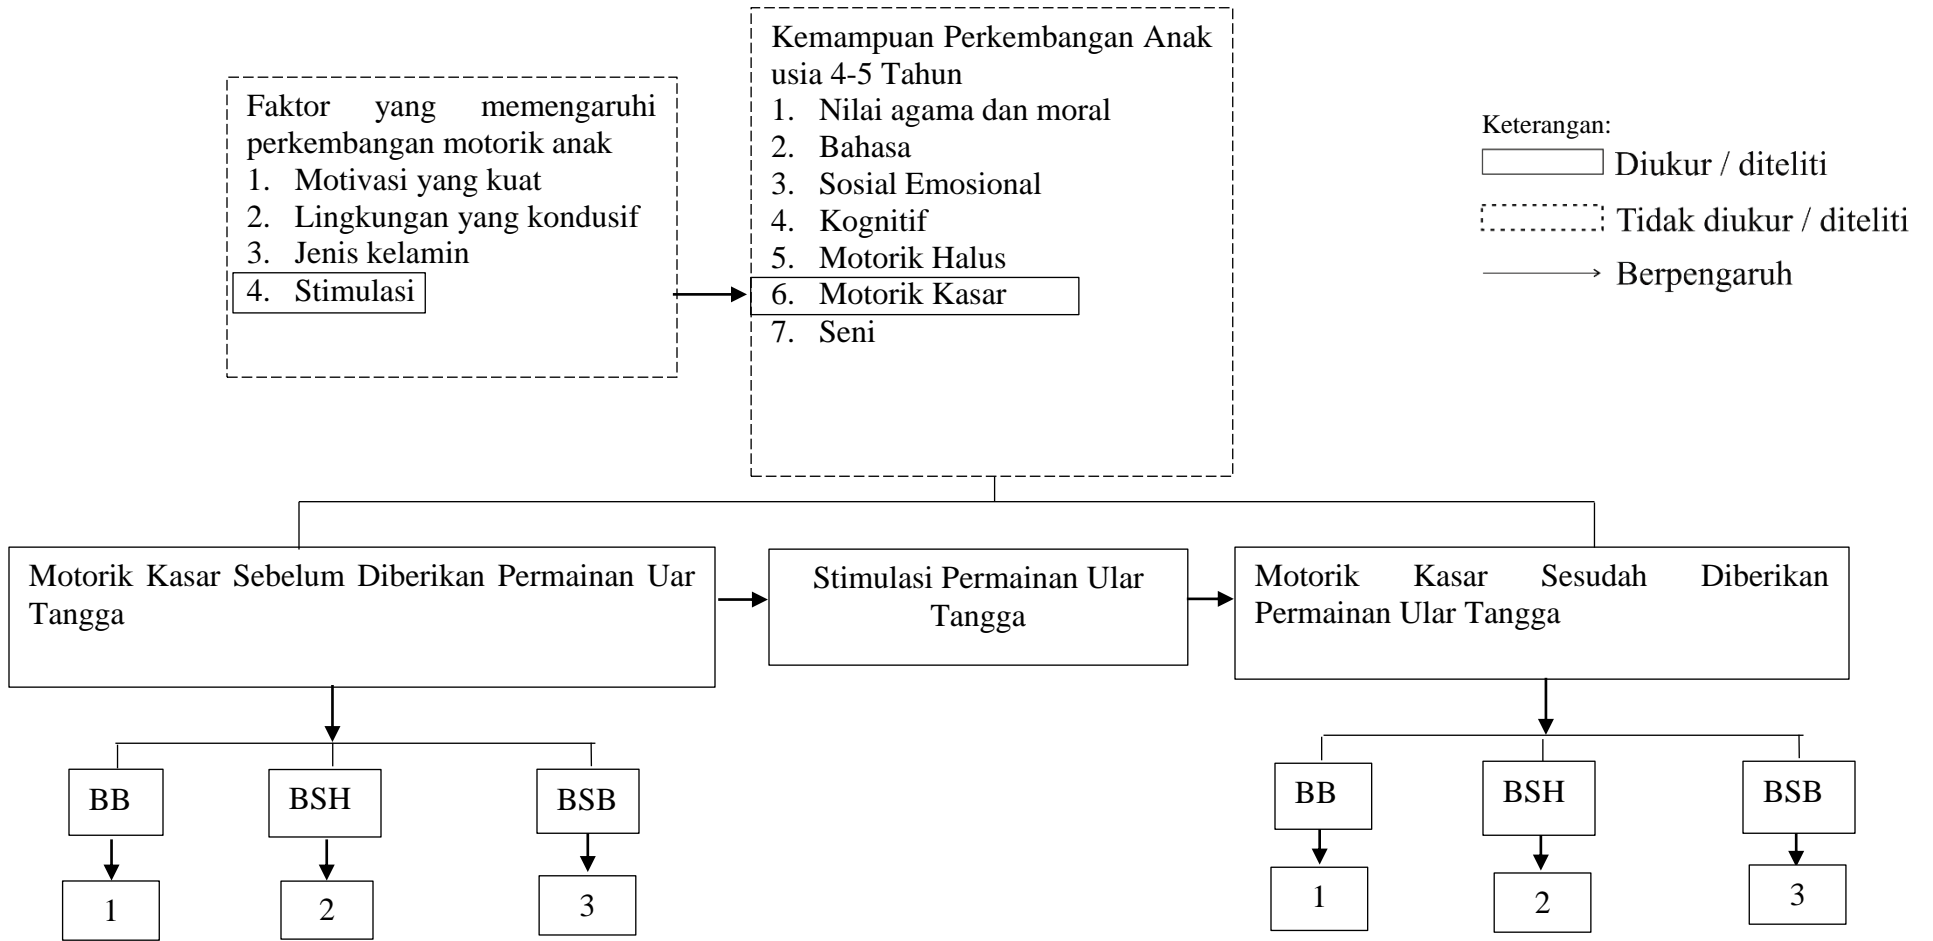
Kemampuan Perkembangan Anak usia 4-5 Tahun
1. Nilai agama dan moral
2. Bahasa
3. Sosial Emosional
4. Kognitif
5. Motorik Halus
6. Motorik Kasar
7. Seni

Faktor yang memengaruhi perkembangan motorik anak
1. Motivasi yang kuat
2. Lingkungan yang kondusif
3. Jenis kelamin
4. Stimulasi

Keterangan:
Diukur / diteliti
Tidak diukur / diteliti
Berpengaruh

Motorik Kasar Sebelum Diberikan Permainan Uar Tangga

Stimulasi Permainan Ular Tangga

Motorik Kasar Sesudah Diberikan Permainan Ular Tangga

BB
BSH
BSB
1
2
3

BB
BSH
BSB
1
2
3